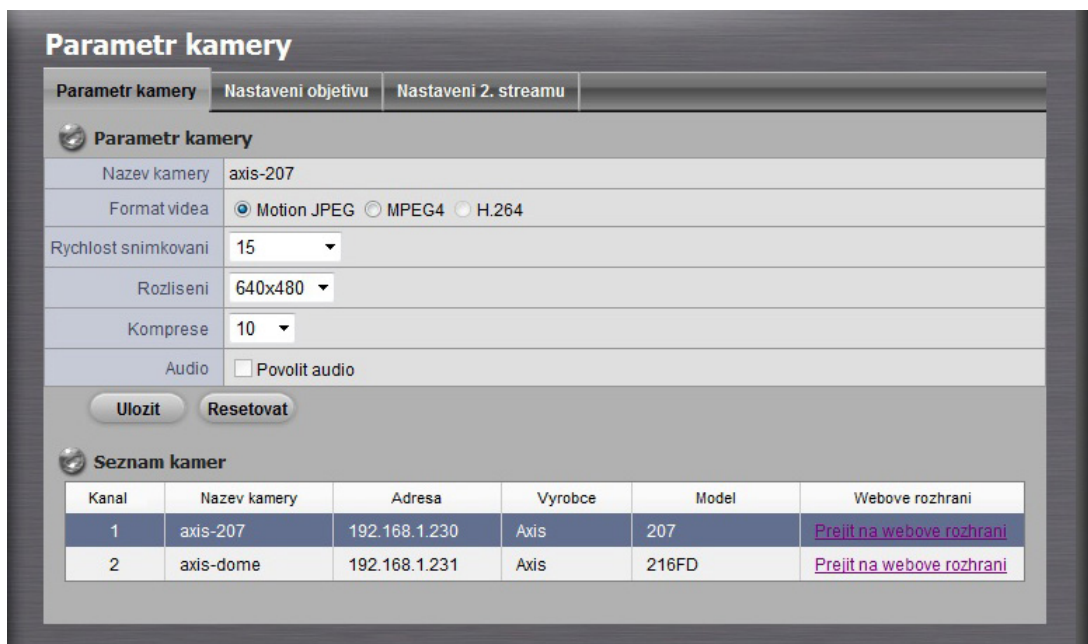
Parametr kamery

Parametr kamery | Nastaveni objetivu | Nastaveni 2. streamu

Parametr kamery

| Nazev kamery | axis-207 |
|---|---|
| Format videa | Motion JPEG MPEG4 H.264 |
| Rychlost snimkovani | 15 |
| Rozliseni | 640x480 |
| Komprese | 10 |
| Audio | Povolit audio |

Ulozit Resetovat

Seznam kamer

| Kanal | Nazev kamery | Adresa | Vyrobce | Model | Webove rozhrani |
|---|---|---|---|---|---|
| 1 | axis-207 | 192.168.1.230 | Axis | 207 | Prejit na webove rozhrani |
| 2 | axis-dome | 192.168.1.231 | Axis | 216FD | Prejit na webove rozhrani |